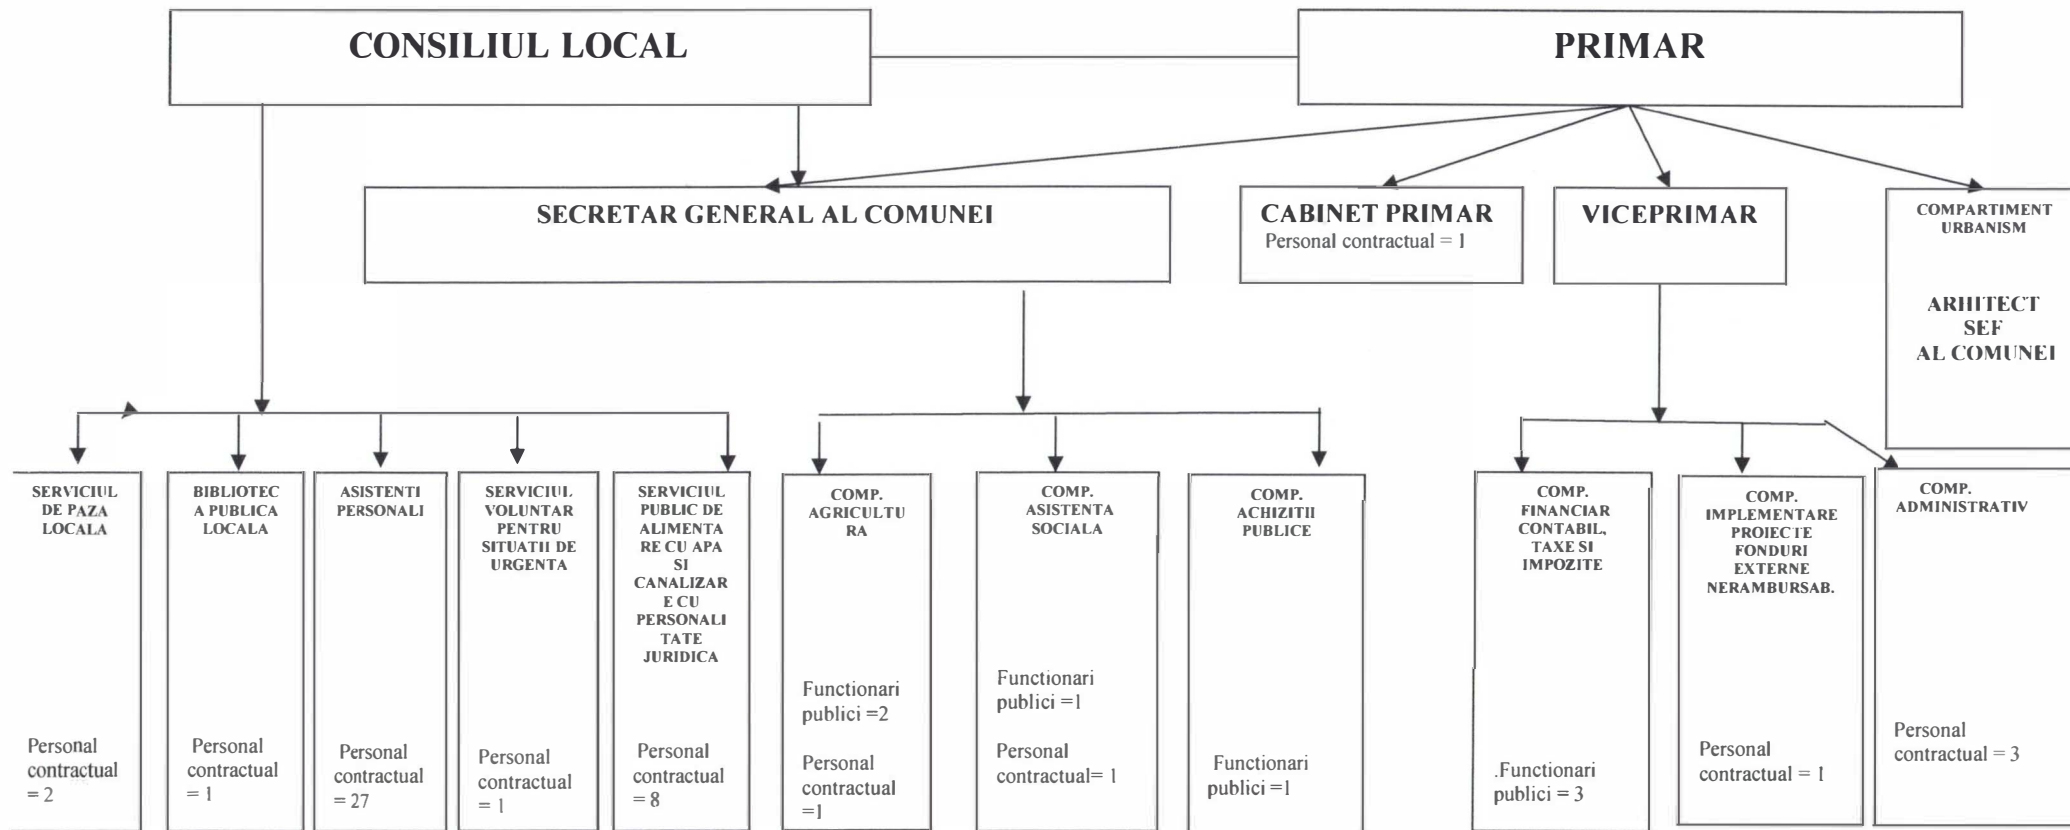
CONSILIUL LOCAL

PRIMAR

SECRETAR GENERAL AL COMUNEI

CABINET PRIMAR
Personal contractual = 1

VICEPRIMAR

COMPARTIMENT URBANISM

ARHITECT SEF AL COMUNEI

SERVICIUL DE PAZA LOCALA

Personal contractual = 2

BIBLIOTECA PUBLICA LOCALA

Personal contractual = 1

ASISTENTI PERSONALI

Personal contractual = 27

SERVICIUL VOLUNTAR PENTRU SITUATII DE URGENTA

Personal contractual = 1

SERVICIUL PUBLIC DE ALIMENTARE CU APA SI CANALIZARE CU PERSONALITATE JURIDICA

Personal contractual = 8

COMP. AGRICULTURA

Functionari publici =2

Personal contractual =1

COMP. ASISTENTA SOCIALA

Functionari publici =1

Personal contractual= 1

COMP. ACHIZITII PUBLICE

Functionari publici =1

COMP. FINANCIAR CONTABIL, TAXE SI IMPOZITE

.Functionari publici = 3

COMP. IMPLEMENTARE PROIECTE FONDURI EXTERNE NERAMBURSAB.

Personal contractual = 1

COMP. ADMINISTRATIV

Personal contractual = 3